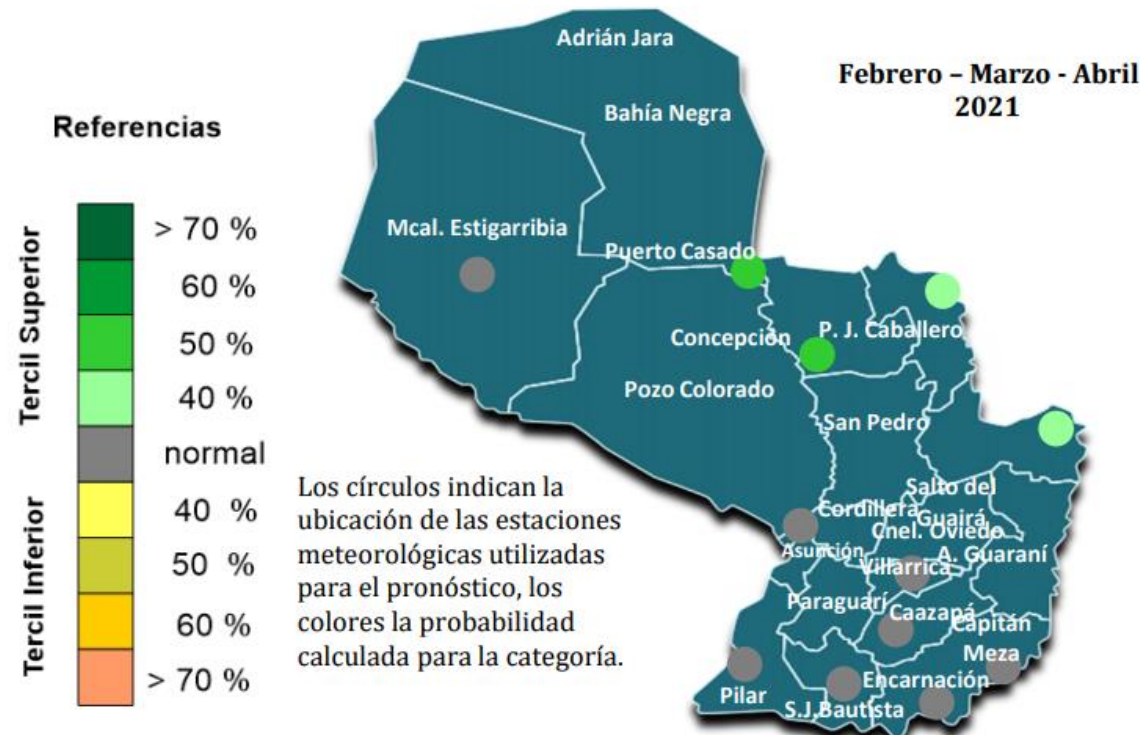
Febrero – Marzo - Abril 2021

Referencias

Tercil Superior
> 70 %
60 %
50 %
40 %
normal
Tercil Inferior
40 %
50 %
60 %
> 70 %

Adrián Jara
Bahía Negra
Mcal. Estigarribia
Puerto Casado
Concepción
P. J. Caballero
Pozo Colorado
San Pedro
Salto del Guairá
Cordillera
Cnel. Oviedo
Asunción
A. Guaraní
Villarrica
Paraguarí
Caazapá
Capitán Meza
Pilar
Encarnación
S.J.Bautista

Los círculos indican la ubicación de las estaciones meteorológicas utilizadas para el pronóstico, los colores la probabilidad calculada para la categoría.